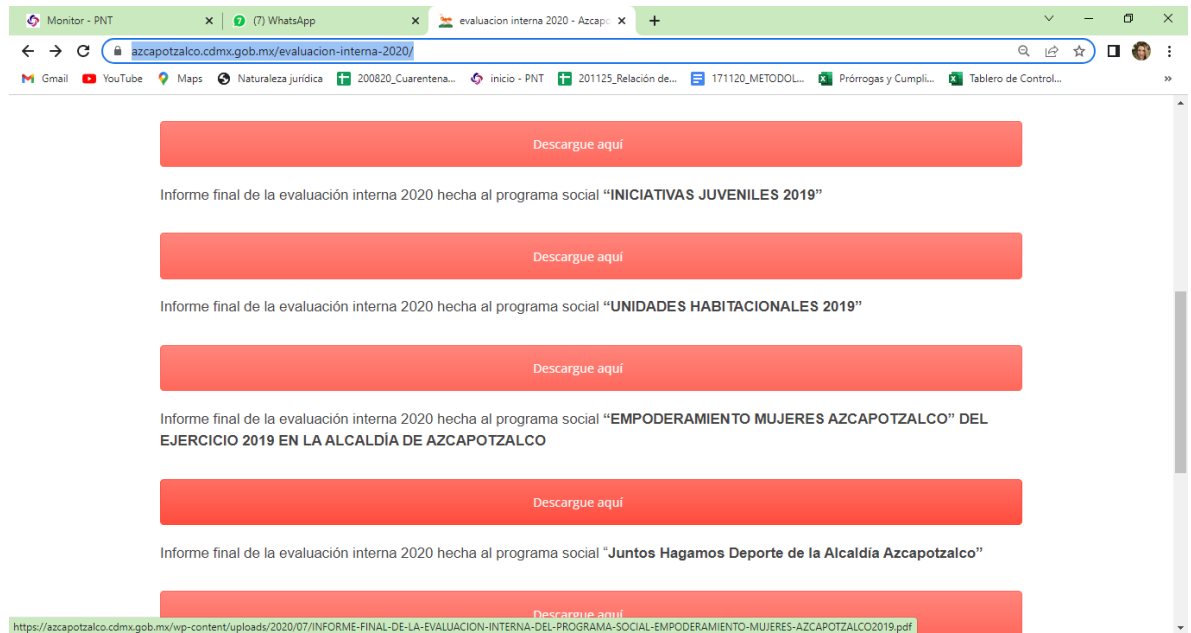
Monitor - PNT
(7) WhatsApp
evaluacion interna 2020 - Azcapo

azcapotzalco.cdmx.gob.mx/evaluacion-interna-2020/

Gmail YouTube Maps Naturaleza jurídica 200820_Cuarentena... inicio - PNT 201125_Relación de... 171120_METODOL... Prórrogas y Cumpli... Tablero de Control...

Descargue aquí

Informe final de la evaluación interna 2020 hecha al programa social **“INICIATIVAS JUVENILES 2019”**

Descargue aquí

Informe final de la evaluación interna 2020 hecha al programa social **“UNIDADES HABITACIONALES 2019”**

Descargue aquí

Informe final de la evaluación interna 2020 hecha al programa social **“EMPODERAMIENTO MUJERES AZCAPOTZALCO” DEL EJERCICIO 2019 EN LA ALCALDÍA DE AZCAPOTZALCO**

Descargue aquí

Informe final de la evaluación interna 2020 hecha al programa social “**Juntos Hagamos Deporte de la Alcaldía Azcapotzalco”**

Descargue aquí

https://azcapotzalco.cdmx.gob.mx/wp-content/uploads/2020/07/INFORME-FINAL-DE-LA-EVALUACION-INTERNA-DEL-PROGRAMA-SOCIAL-EMPODERAMIENTO-MUJERES-AZCAPOTZALCO2019.pdf